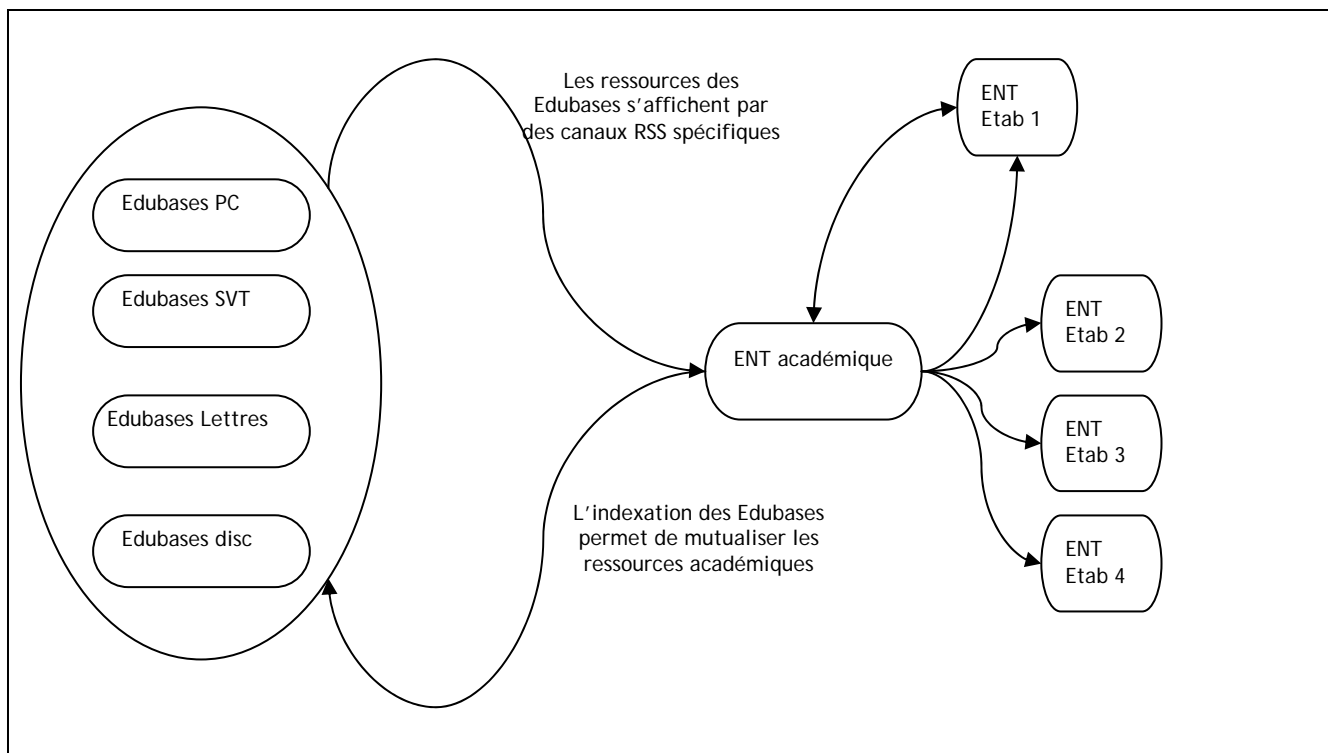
Les ressources des Edubases s'affichent par des canaux RSS spécifiques

ENT Etab 1

Edubases PC

Edubases SVT

ENT Etab 2

ENT académique

Edubases Lettres

ENT Etab 3

L'indexation des Edubases permet de mutualiser les ressources académiques

Edubases disc

ENT Etab 4